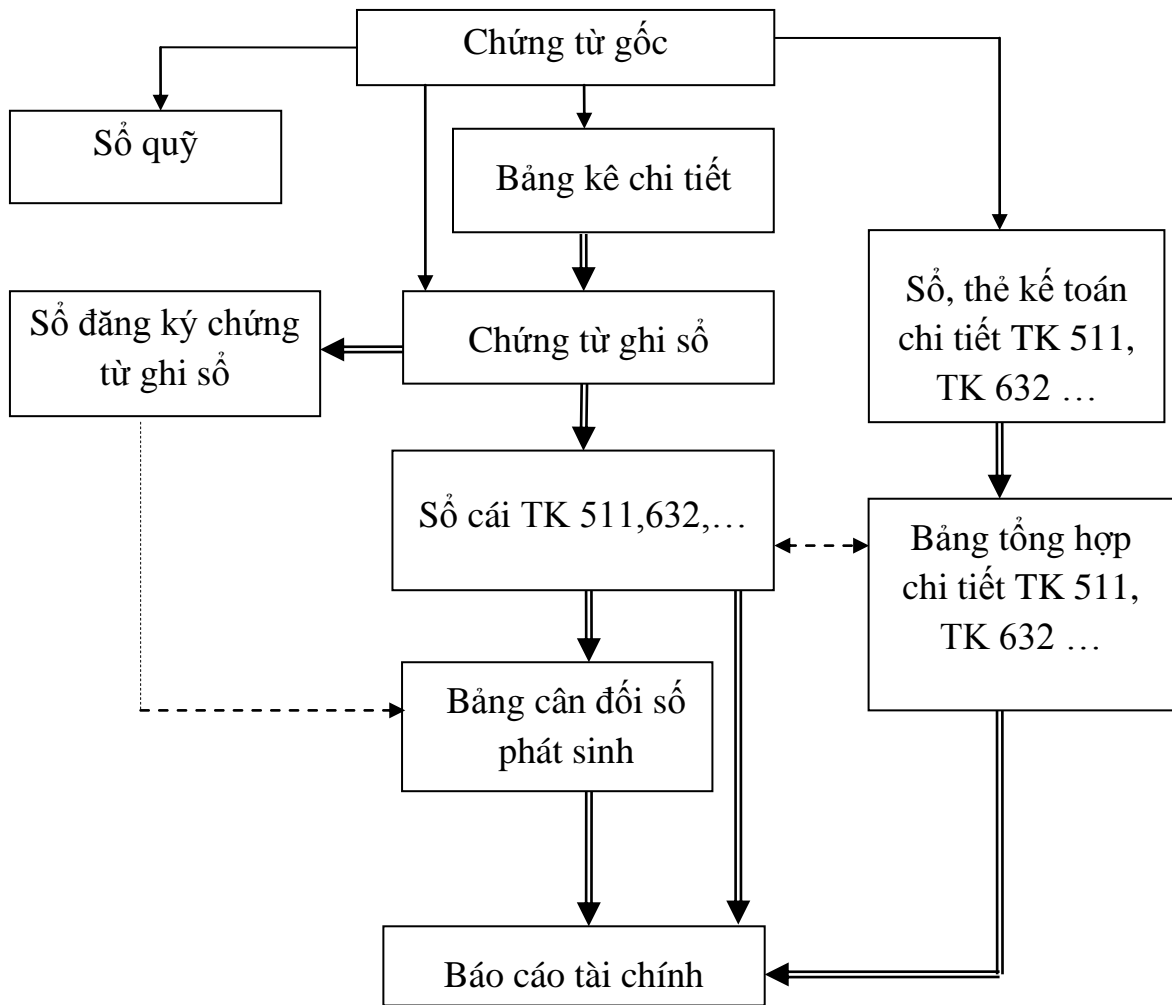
Chứng từ gốc

Sổ quỹ

Bảng kê chi tiết

Sổ, thẻ kế toán chi tiết TK 511, TK 632 …

Sổ đăng ký chứng từ ghi sổ

Chứng từ ghi sổ

Sổ cái TK 511,632,…

Bảng tổng hợp chi tiết TK 511, TK 632 …

Bảng cân đối số phát sinh

Báo cáo tài chính